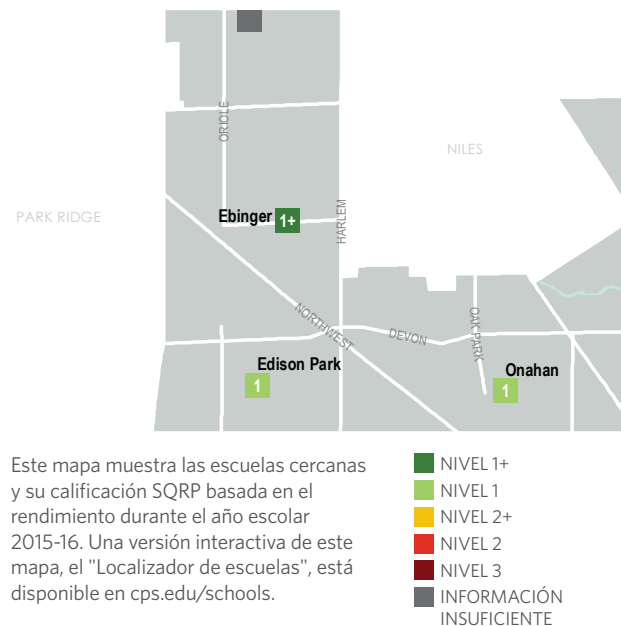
ORIOLE

NILES

PARK RIDGE

Ebinger 1+

HARLEM

NORTHWEST

DEVON

OAK PARK

Edison Park

1

Onahan

1

Este mapa muestra las escuelas cercanas y su calificación SQRP basada en el rendimiento durante el año escolar 2015-16. Una versión interactiva de este mapa, el "Localizador de escuelas", está disponible en cps.edu/schools.

NIVEL 1+
NIVEL 1
NIVEL 2+
NIVEL 2
NIVEL 3
INFORMACIÓN INSUFICIENTE